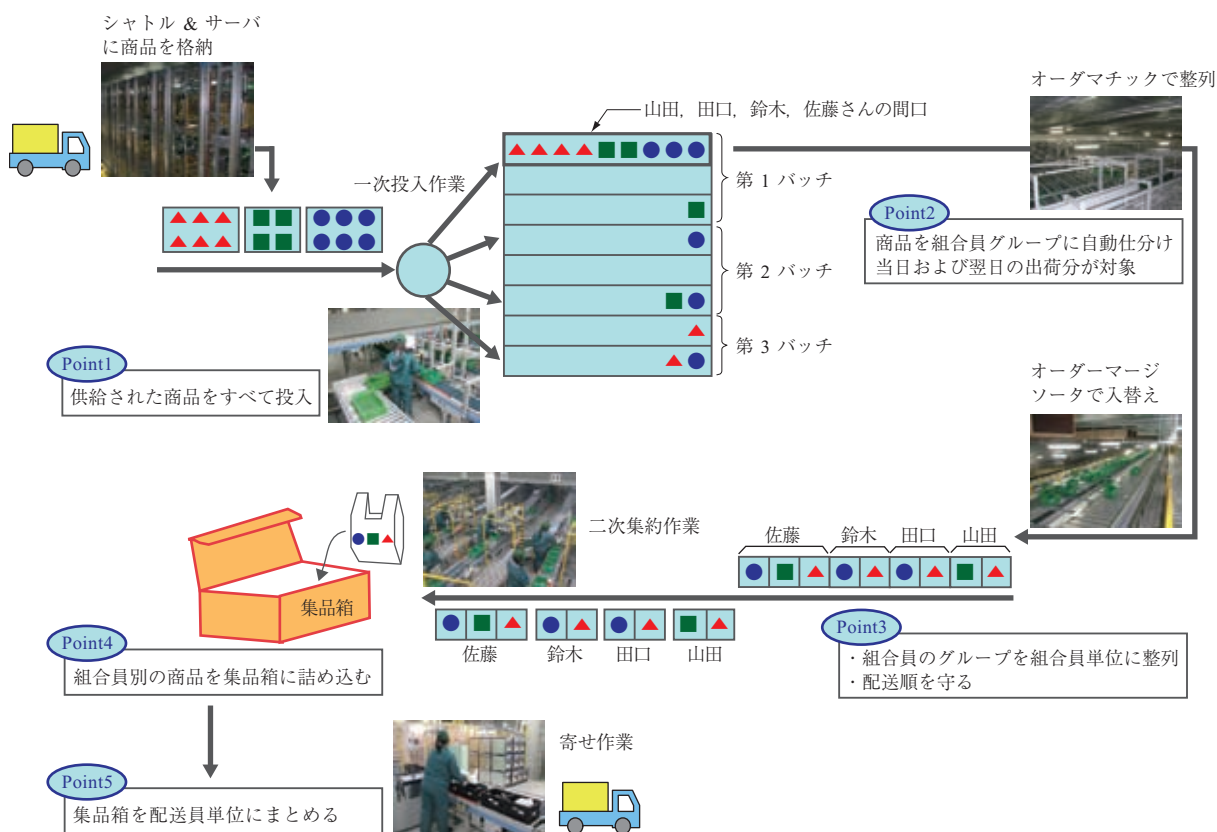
シャトル & サーバ
に商品を格納

一次投入作業

山田，田口，鈴木，佐藤さんの間口

第 1 バッチ

第 2 バッチ

第 3 バッチ

Point1
供給された商品をすべて投入

オーダマチックで整列

Point2
商品を組合員グループに自動仕分け
当日および翌日の出荷分が対象

オーダーマージ
ソータで入替え

佐藤　鈴木　田口　山田

Point3
・組合員のグループを組合員単位に整列
・配送順を守る

二次集約作業

佐藤　鈴木　田口　山田

集品箱

Point4
組合員別の商品を集品箱に詰め込む

寄せ作業

Point5
集品箱を配送員単位にまとめる